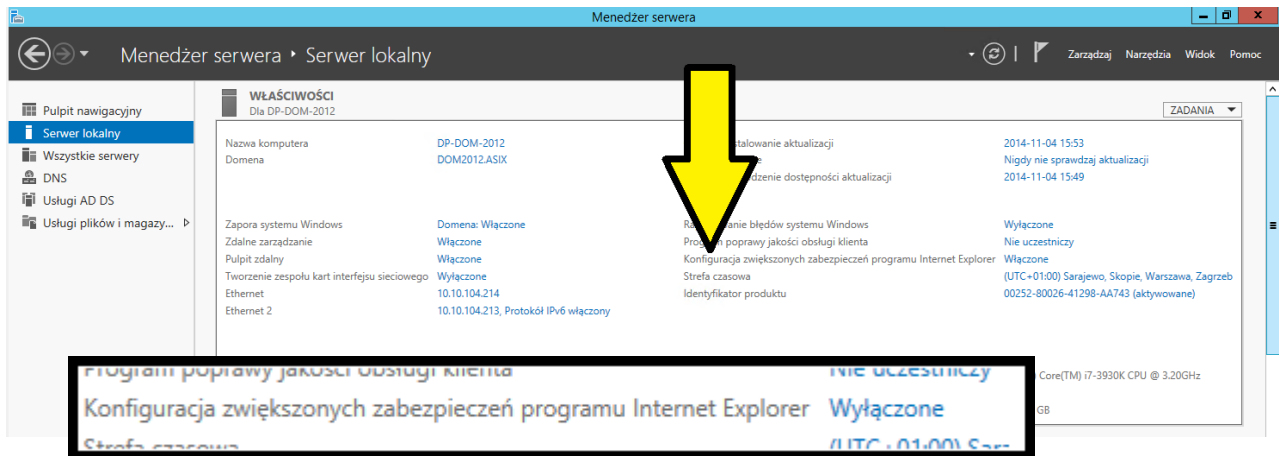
Menedżer serwera

Menedżer serwera ‣ Serwer lokalny

Zarządzaj Narzędzia Widok Pomoc

Pulpit nawigacyjny
Serwer lokalny
Wszystkie serwery
DNS
Usługi AD DS
Usługi plików i magazy...

WŁAŚCIWOŚCI
Dla DP-DOM-2012

ZADANIA

| | | | |
|---|---|---|---|
| Nazwa komputera | DP-DOM-2012 | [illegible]stalowanie aktualizacji | 2014-11-04 15:53 |
| Domena | DOM2012.ASIX | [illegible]e | Nigdy nie sprawdzaj aktualizacji |
| | | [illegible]dzenie dostępności aktualizacji | 2014-11-04 15:49 |
| Zapora systemu Windows | Domena: Włączone | Ra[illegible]anie błędów systemu Windows | Wyłączone |
| Zdalne zarządzanie | Włączone | Prog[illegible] poprawy jakości obsługi klienta | Nie uczestniczy |
| Pulpit zdalny | Włączone | Konfiguracja zwiększonych zabezpieczeń programu Internet Explorer | Włączone |
| Tworzenie zespołu kart interfejsu sieciowego | Wyłączone | Strefa czasowa | (UTC+01:00) Sarajewo, Skopie, Warszawa, Zagrzeb |
| Ethernet | 10.10.104.214 | Identyfikator produktu | 00252-80026-41298-AA743 (aktywowane) |
| Ethernet 2 | 10.10.104.213, Protokół IPv6 włączony | | |

Core(TM) i7-3930K CPU @ 3.20GHz
GB

Program poprawy jakości obsługi klienta Nie uczestniczy
Konfiguracja zwiększonych zabezpieczeń programu Internet Explorer Wyłączone
Strefa czasowa (UTC+01:00) Sar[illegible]